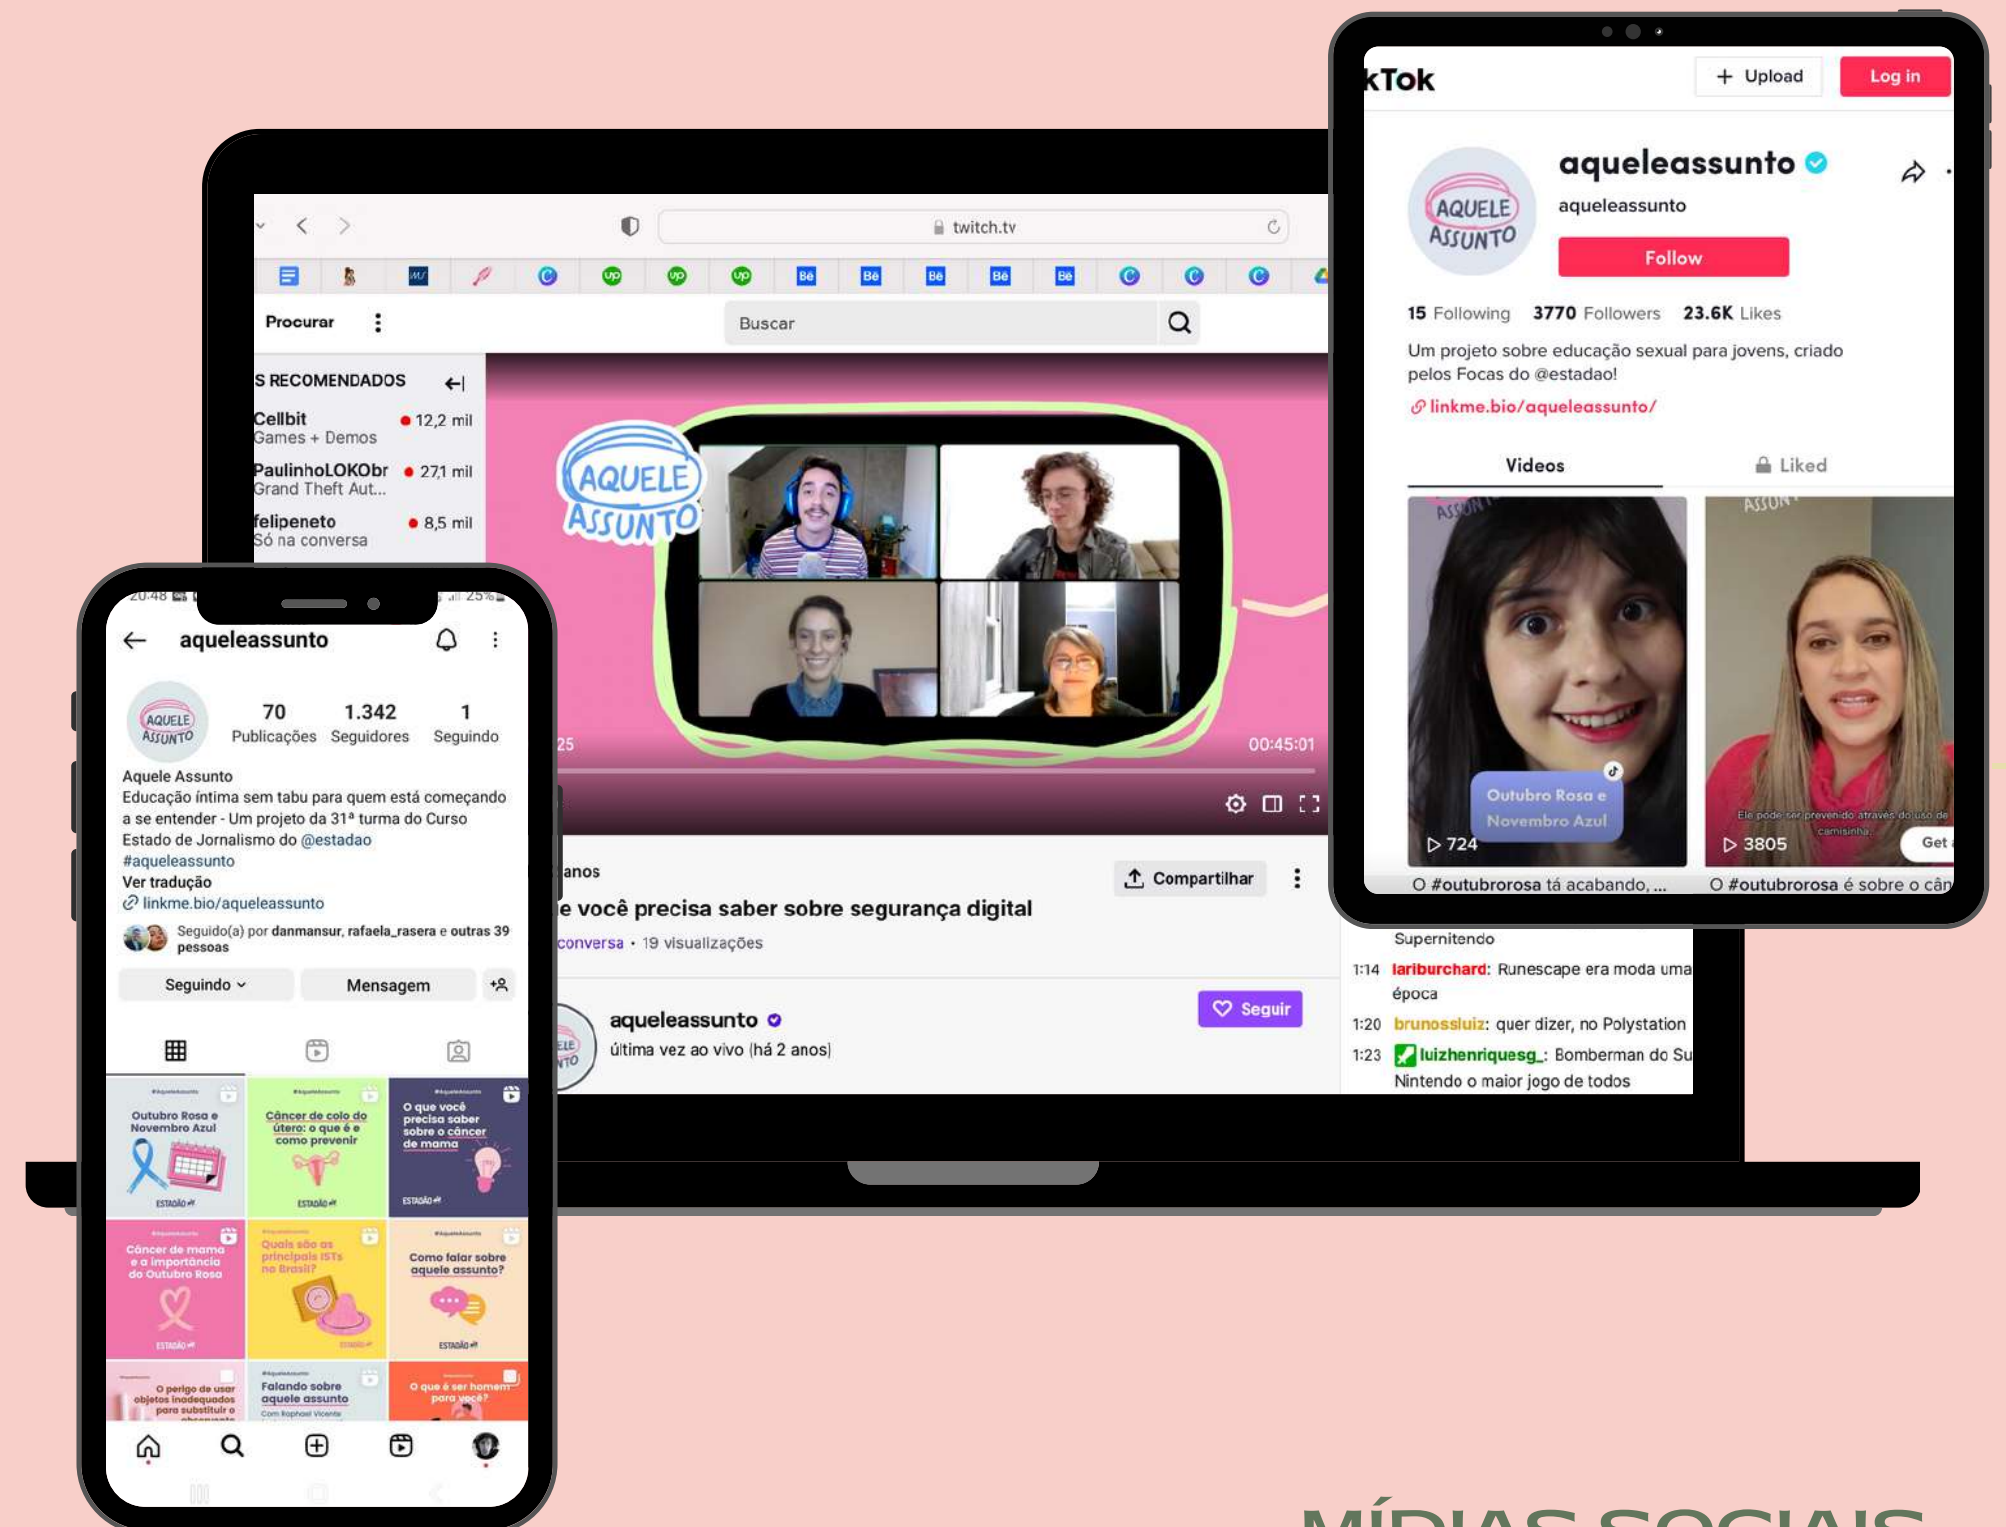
twitch.tv

Procurar

Buscar

S RECOMENDADOS

Cellbit
Games + Demos
12,2 mil

PaulinhoLOKObr
Grand Theft Aut...
27,1 mil

felipeneto
Só na conversa
8,5 mil

AQUELE ASSUNTO

25

00:45:01

anos

e você precisa saber sobre segurança digital

conversa • 19 visualizações

Compartilhar

aqueleassunto

última vez ao vivo (há 2 anos)

Seguir

Supernitendo

1:14 lariburchard: Runescape era moda uma época

1:20 brunossluiz: quer dizer, no Polystation

1:23 luizhenriquesg_: Bomberman do Su Nintendo o maior jogo de todos

kTok

Upload

Log in

aqueleassunto

aqueleassunto

Follow

15 Following 3770 Followers 23.6K Likes

Um projeto sobre educação sexual para jovens, criado pelos Focas do @estadao!

linkme.bio/aqueleassunto/

Videos

Liked

Outubro Rosa e Novembro Azul

724

3805

Ele pode ser prevenido através do uso de camisinha.

Get

O #outubrorosa tá acabando, ...

O #outubrorosa é sobre o cân

20:48

25%

aqueleassunto

70
Publicações

1.342
Seguidores

1
Seguindo

Aquele Assunto
Educação íntima sem tabu para quem está começando a se entender - Um projeto da 31ª turma do Curso Estado de Jornalismo do @estadao
#aqueleassunto
Ver tradução
linkme.bio/aqueleassunto

Seguido(a) por danmansur, rafaela_rasera e outras 39 pessoas

Seguindo

Mensagem

Outubro Rosa e Novembro Azul

Câncer de colo do útero: o que é e como prevenir

O que você precisa saber sobre o câncer de mama

Câncer de mama e a importância do Outubro Rosa

Quais são as principais ISTs no Brasil?

Como falar sobre aquele assunto?

O perigo de usar objetos inadequados para substituir o

Falando sobre aquele assunto

O que é ser homem para você?

MÍDIAS SOCIAIS